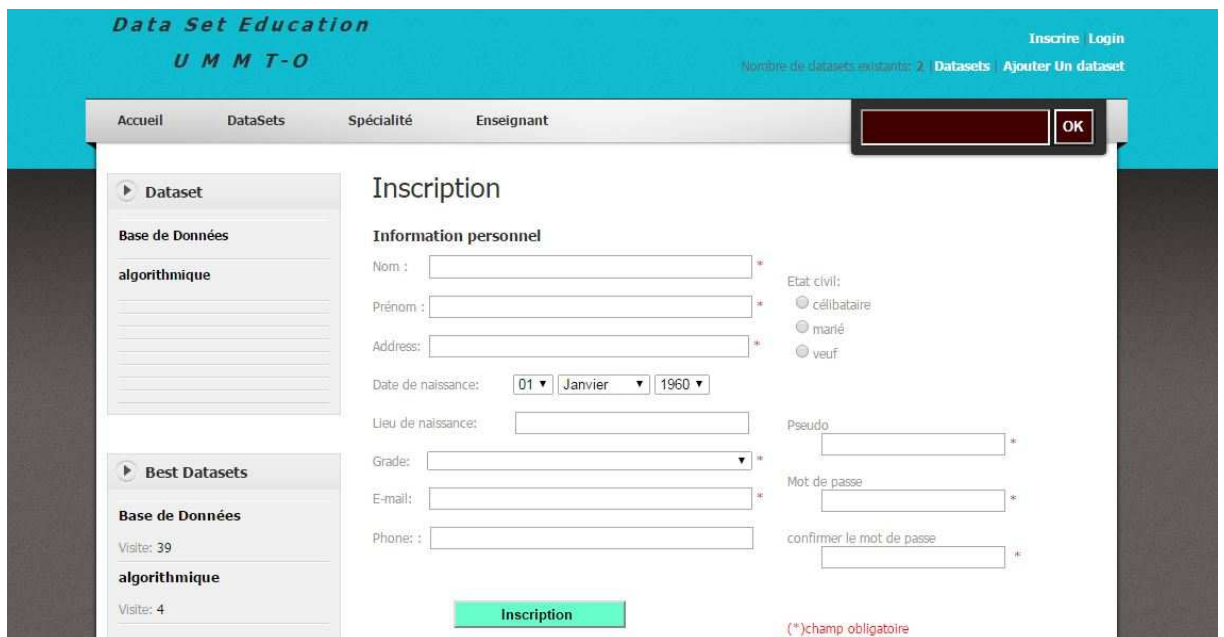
Data Set Education
U M M T-O

Inscrire | Login
Nombre de datasets existants: 2 | Datasets | Ajouter Un dataset

Accueil DataSets Spécialité Enseignant

OK

Dataset
Base de Données
algorithmique

Best Datasets
Base de Données
Visite: 39
algorithmique
Visite: 4

Inscription

Information personnel

Nom : *
Prénom : *
Address: *
Date de naissance: 01 ▾ Janvier ▾ 1960 ▾
Lieu de naissance:
Grade: ▾ *
E-mail: *
Phone: :

Etat civil:
célibataire
marié
veuf

Pseudo *
Mot de passe *
confirmer le mot de passe *

Inscription

(*)champ obligatoire